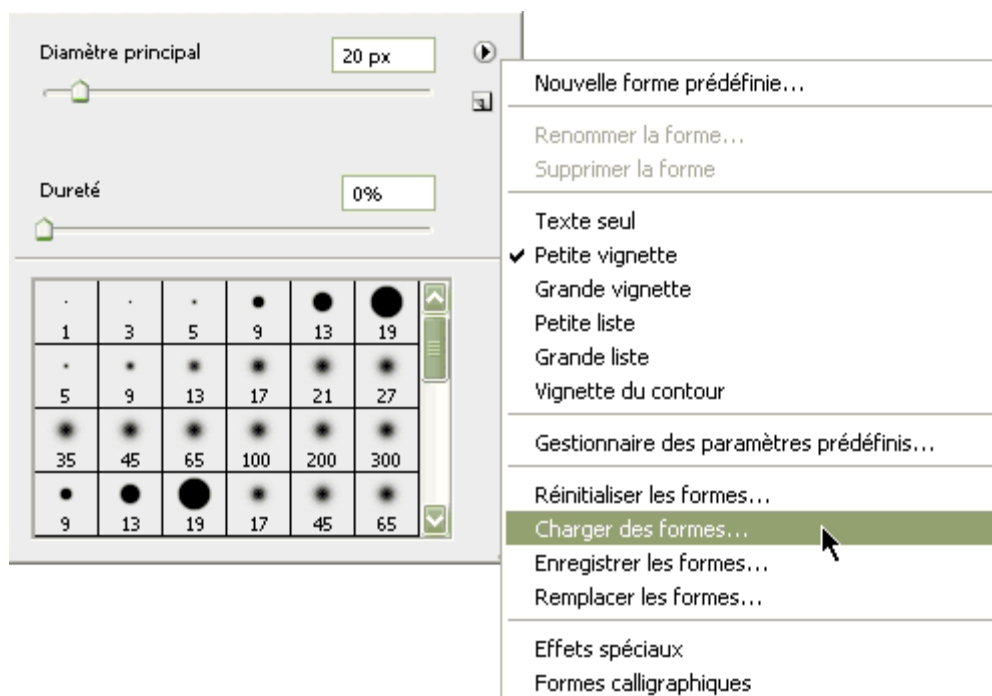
Diamètre principal 20 px

Dureté 0%

| 1 | 3 | 5 | 9 | 13 | 19 |
|---|---|---|---|---|---|
| 5 | 9 | 13 | 17 | 21 | 27 |
| 35 | 45 | 65 | 100 | 200 | 300 |
| 9 | 13 | 19 | 17 | 45 | 65 |

Nouvelle forme prédéfinie...

Renommer la forme...
Supprimer la forme

Texte seul
✔ Petite vignette
Grande vignette
Petite liste
Grande liste
Vignette du contour

Gestionnaire des paramètres prédéfinis...

Réinitialiser les formes...
Charger des formes...
Enregistrer les formes...
Remplacer les formes...

Effets spéciaux
Formes calligraphiques